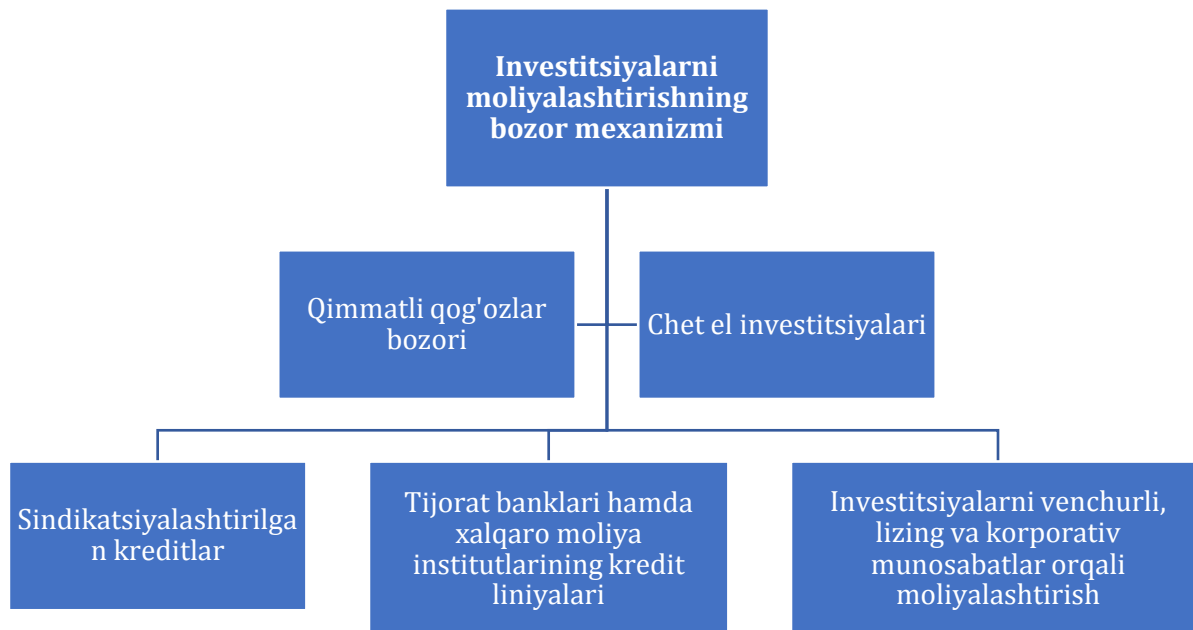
Investitsiyalarni moliyalashtirishning bozor mexanizmi

Qimmatli qog'ozlar bozori

Chet el investitsiyalari

Sindikatsiyalashtirilgan kreditlar

Tijorat banklari hamda xalqaro moliya institutlarining kredit liniyalari

Investitsiyalarni venchurli, lizing va korporativ munosabatlar orqali moliyalashtirish